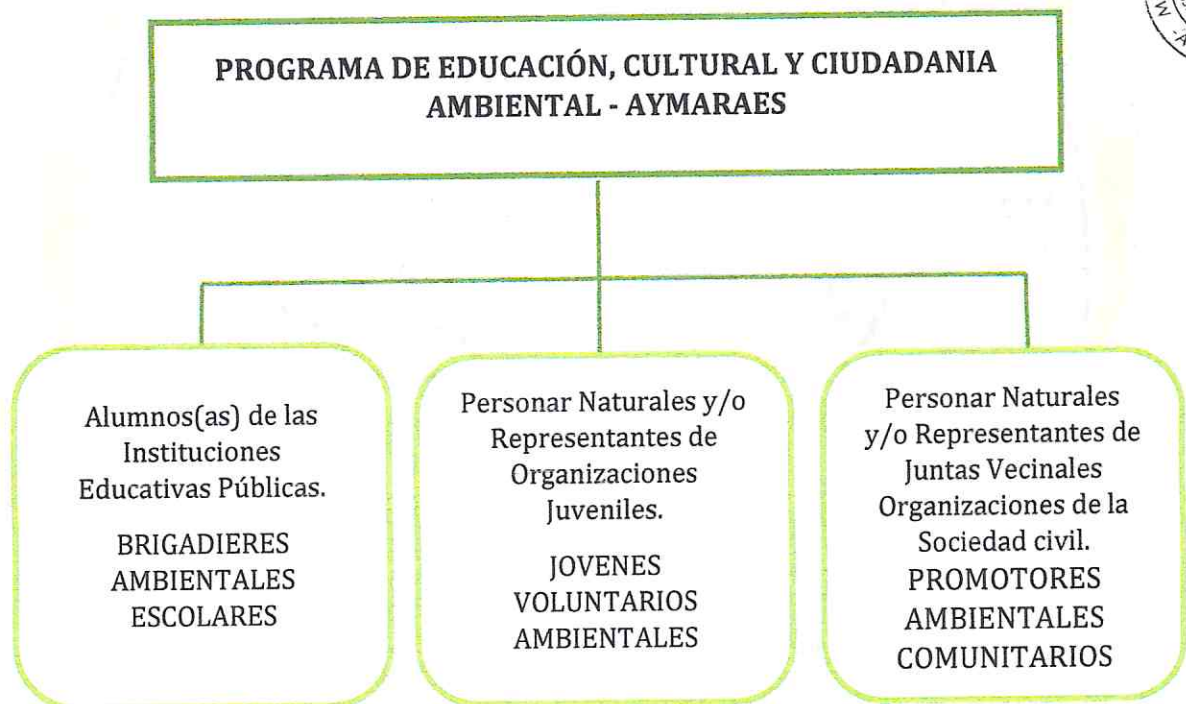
PROGRAMA DE EDUCACIÓN, CULTURAL Y CIUDADANIA AMBIENTAL - AYMARAES

Alumnos(as) de las Instituciones Educativas Públicas.

BRIGADIERES AMBIENTALES ESCOLARES

Personar Naturales y/o Representantes de Organizaciones Juveniles.

JOVENES VOLUNTARIOS AMBIENTALES

Personar Naturales y/o Representantes de Juntas Vecinales Organizaciones de la Sociedad civil.

PROMOTORES AMBIENTALES COMUNITARIOS